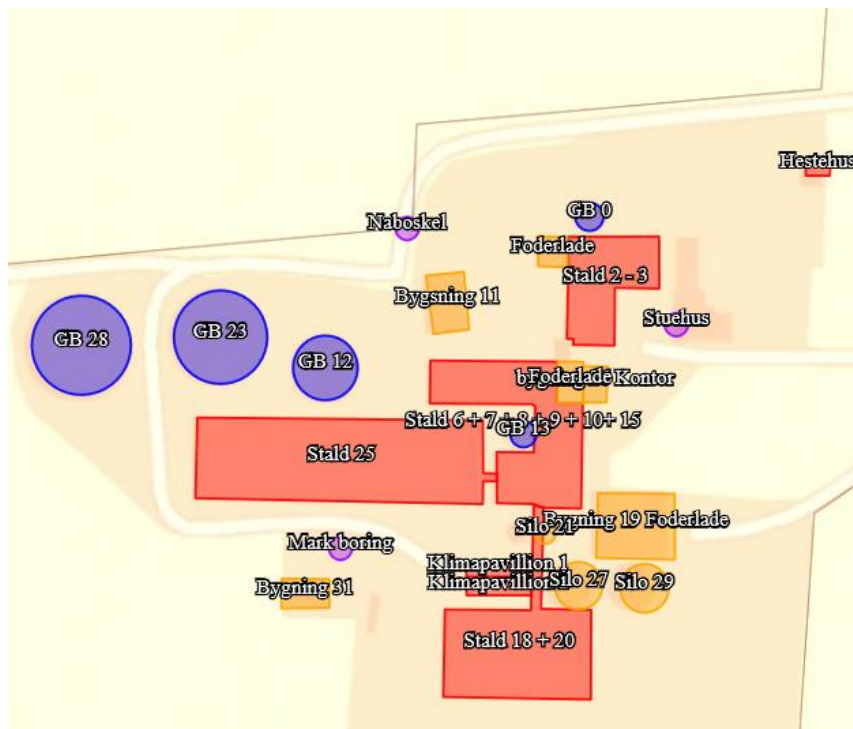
Hestehus
GB 0
Naboskel
Foderlade
Stald 2 - 3
Bygsning 11
Stuehus
GB 28
GB 23
GB 12
bFoderlade Kontor
Stald 6 + 7 + 8 + 9 + 10+ 15
GB 13
Stald 25
Silo 21
Bygning 19 Foderlade
Mark boring
Klimapavillion 1
Klimapavillion
Silo 27
Silo 29
Bygning 31
Stald 18 + 20